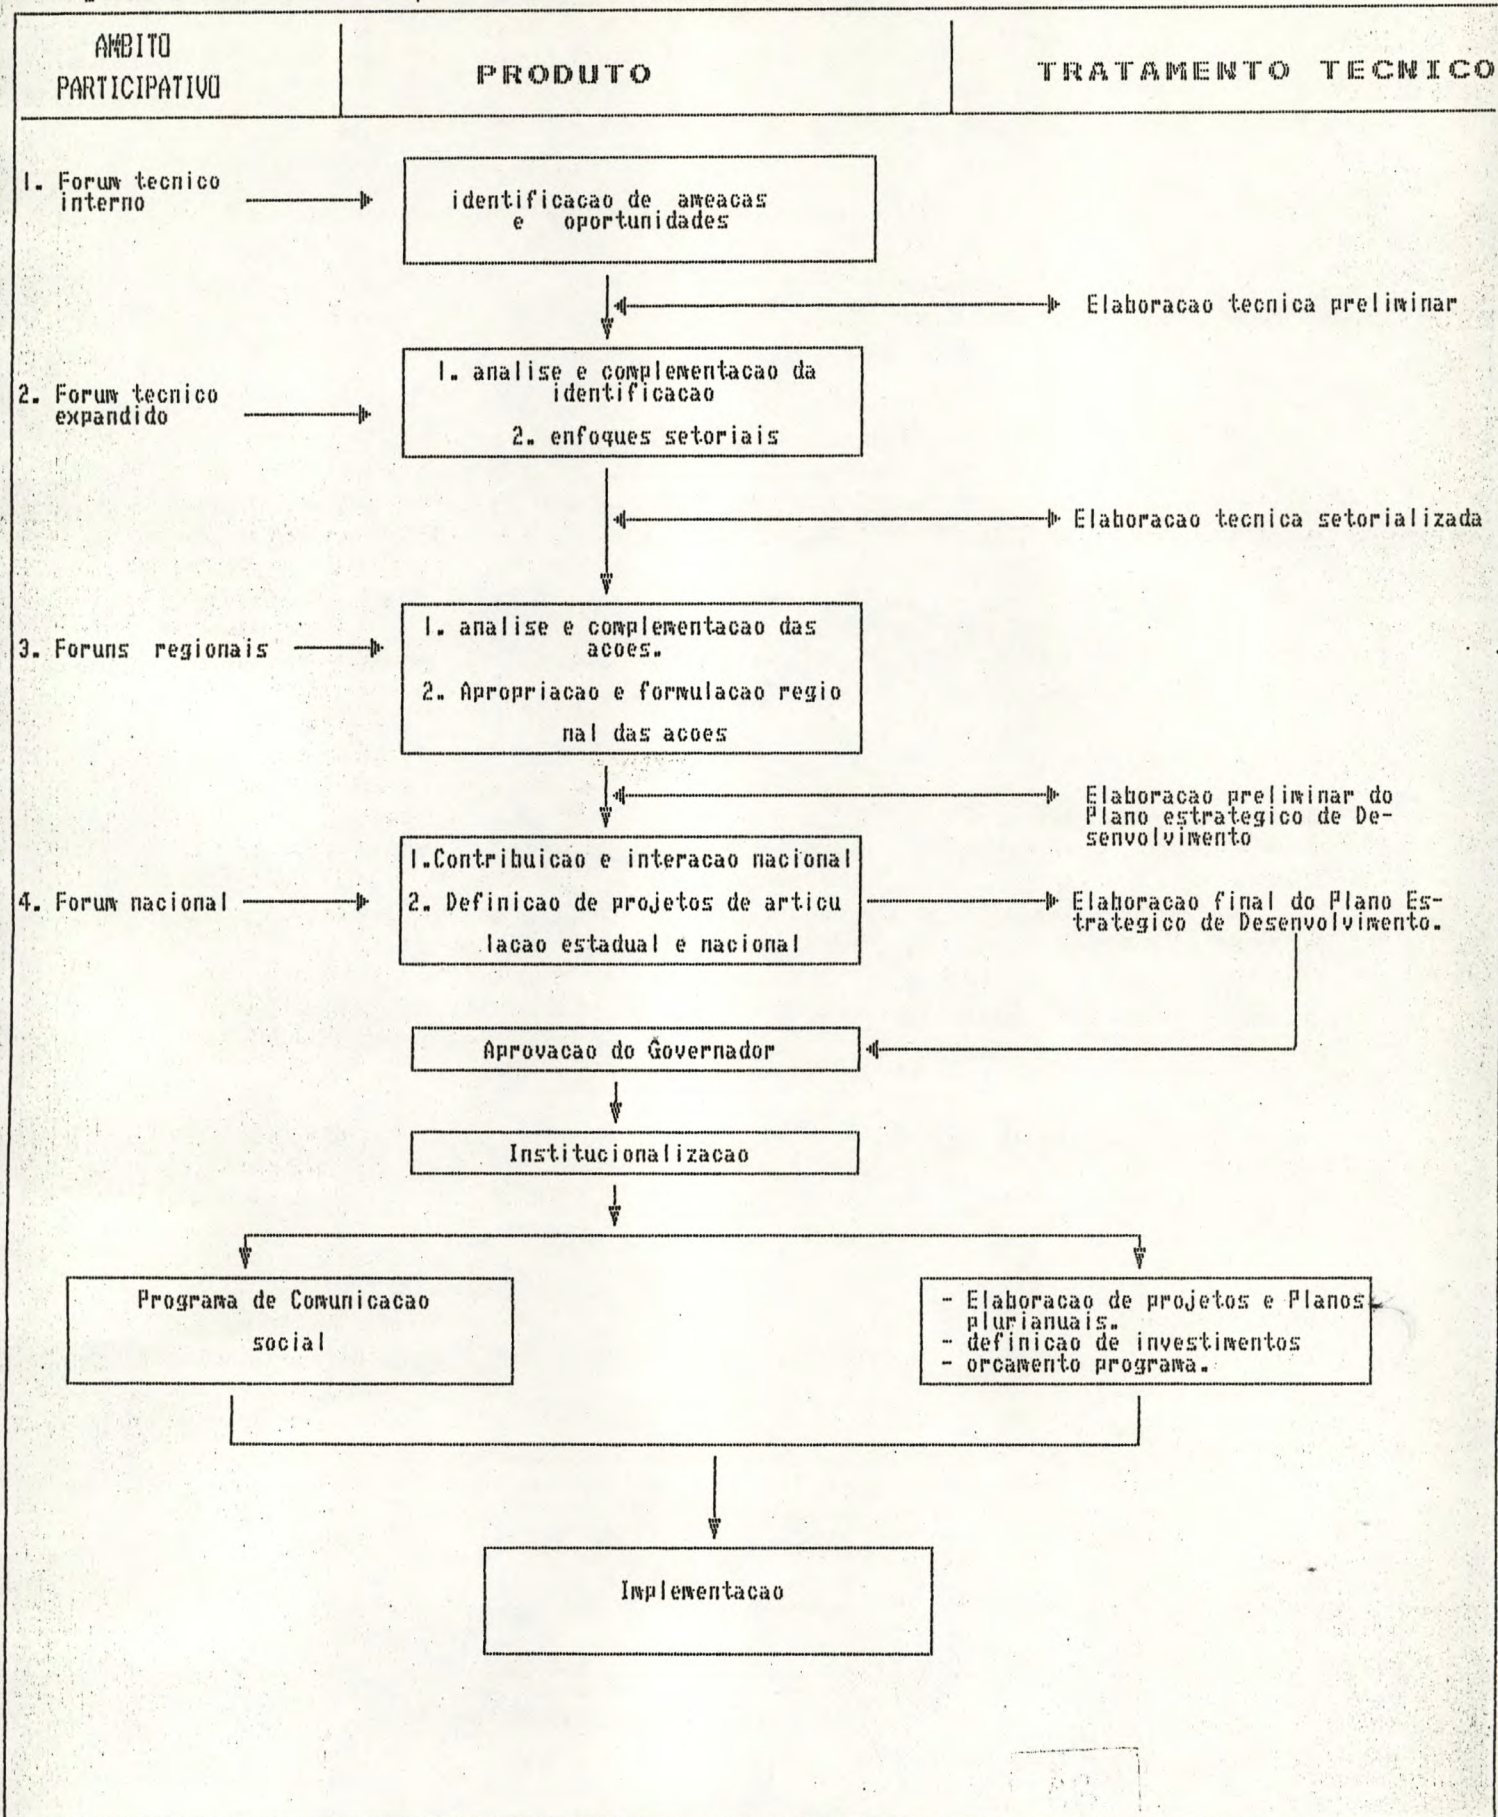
AMBITO PARTICIPATIVO

PRODUTO

TRATAMENTO TECNICO

1. Forum tecnico interno

identificacao de ameacas e oportunidades

Elaboracao tecnica preliminar

2. Forum tecnico expandido

1. analise e complementacao da identificacao

2. enfoques setoriais

Elaboracao tecnica setorializada

3. Foruns regionais

1. analise e complementacao das acoes.

2. Apropriacao e formulacao regional das acoes

Elaboracao preliminar do Plano estrategico de Desenvolvimento

4. Forum nacional

1. Contribuicao e interacao nacional

2. Definicao de projetos de articulacao estadual e nacional

Elaboracao final do Plano Estrategico de Desenvolvimento.

Aprovacao do Governador

Institucionalizacao

Programa de Comunicacao social

- Elaboracao de projetos e Planos plurianuais.
- definicao de investimentos
- orcamento programa.

Implementacao